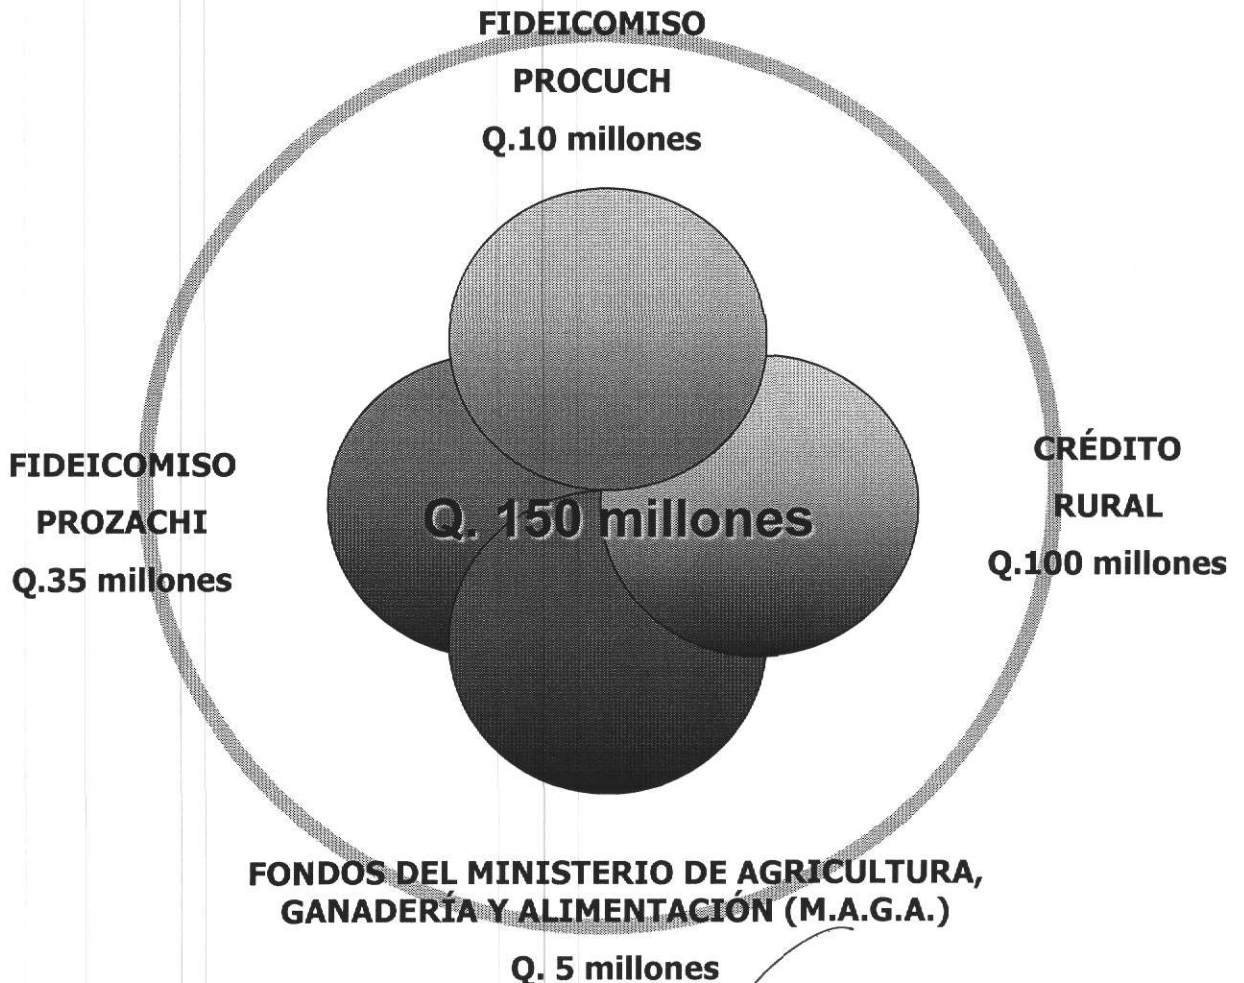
FIDEICOMISO
PROCUCH
Q.10 millones

FIDEICOMISO
PROZACHI
Q.35 millones

Q. 150 millones

CRÉDITO
RURAL
Q.100 millones

FONDOS DEL MINISTERIO DE AGRICULTURA, GANADERÍA Y ALIMENTACIÓN (M.A.G.A.)
Q. 5 millones